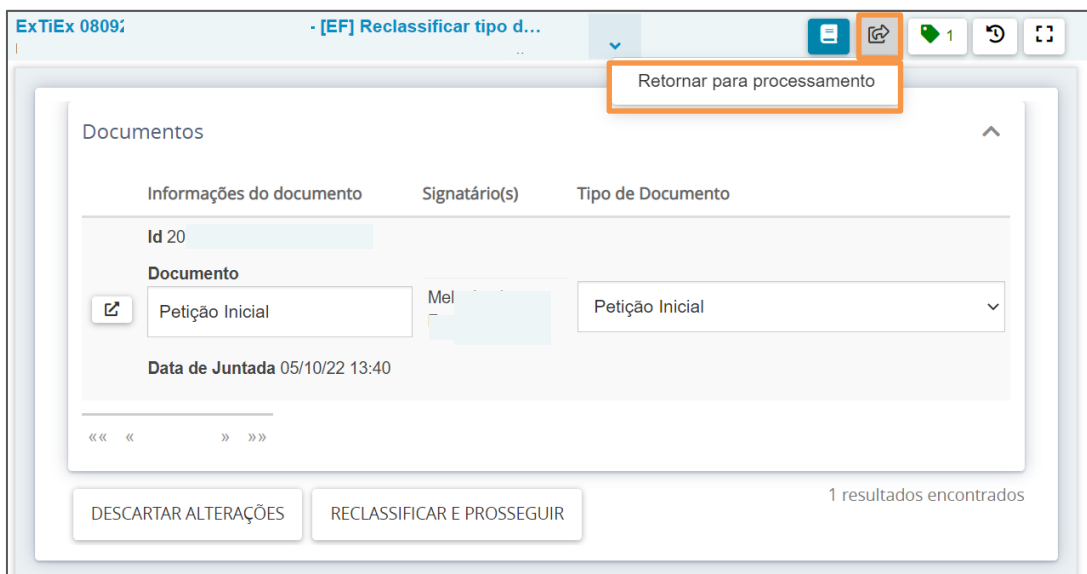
ExTiEx 0809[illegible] - [EF] Reclassificar tipo d...

1

Retornar para processamento

Documentos

| | Informações do documento | Signatário(s) | Tipo de Documento |
|---|---|---|---|
| | Id 20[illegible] Documento Petição Inicial Data de Juntada 05/10/22 13:40 | Mel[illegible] | Petição Inicial |

«« « » »»

1 resultados encontrados

DESCARTAR ALTERAÇÕES

RECLASSIFICAR E PROSSEGUIR